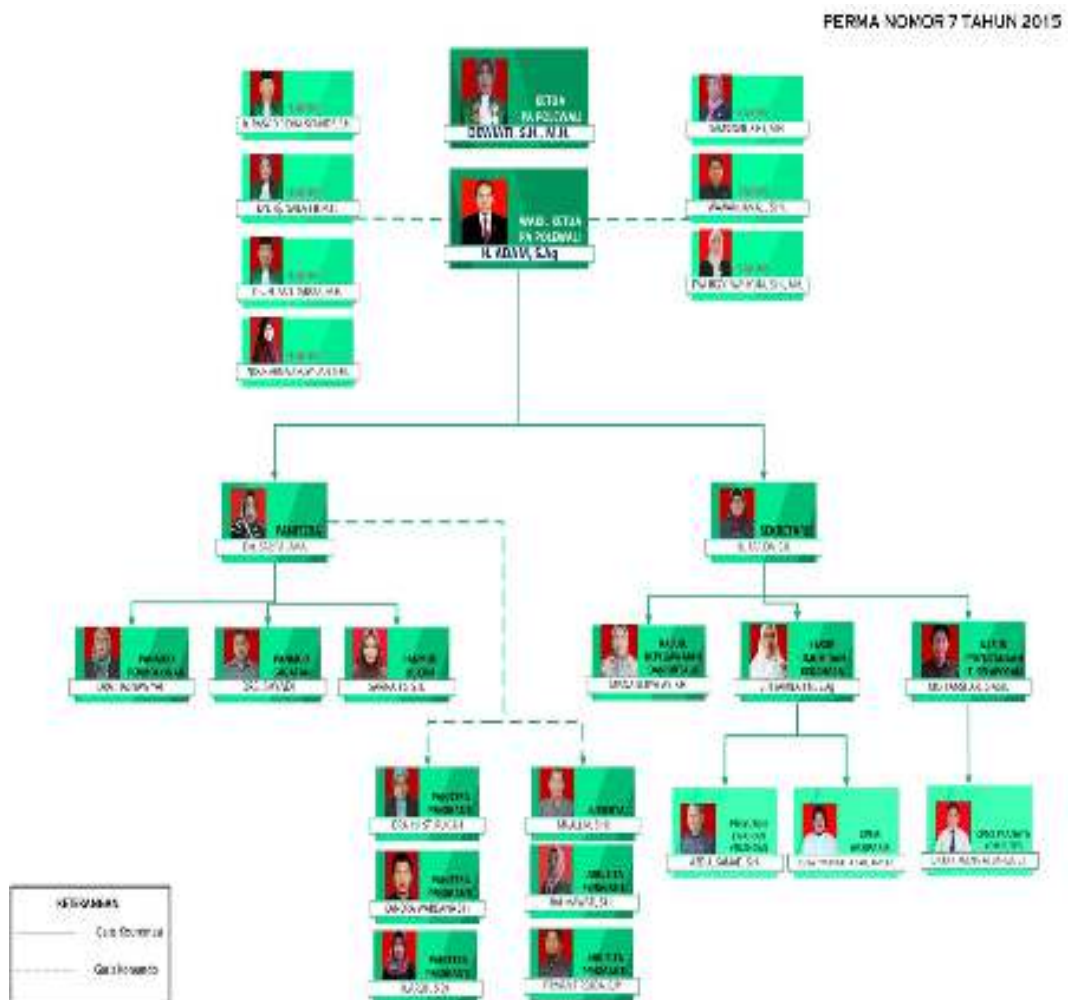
PERMA NOMOR 7 TAHUN 2015

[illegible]

KETUA
PA POLEWALI
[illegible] S.H., M.H.

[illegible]

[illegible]

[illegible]

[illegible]

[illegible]

WAKIL KETUA
PA POLEWALI
H. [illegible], S.Ag

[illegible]

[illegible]

PANITERA
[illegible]

SEKRETARIS
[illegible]

PANITERA MUDA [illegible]
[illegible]

PANITERA MUDA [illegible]
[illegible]

PANITERA MUDA HUKUM
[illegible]

KASUB. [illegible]
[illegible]

KASUB. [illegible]
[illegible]

KASUB. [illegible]
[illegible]

PANITERA PENGGANTI
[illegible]

JURUSITA
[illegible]

PANITERA PENGGANTI
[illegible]

JURUSITA PENGGANTI
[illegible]

PANITERA PENGGANTI
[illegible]

JURUSITA PENGGANTI
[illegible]

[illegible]
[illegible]

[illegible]
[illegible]

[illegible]
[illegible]

KETERANGAN
Garis Komando
Garis Koordinasi